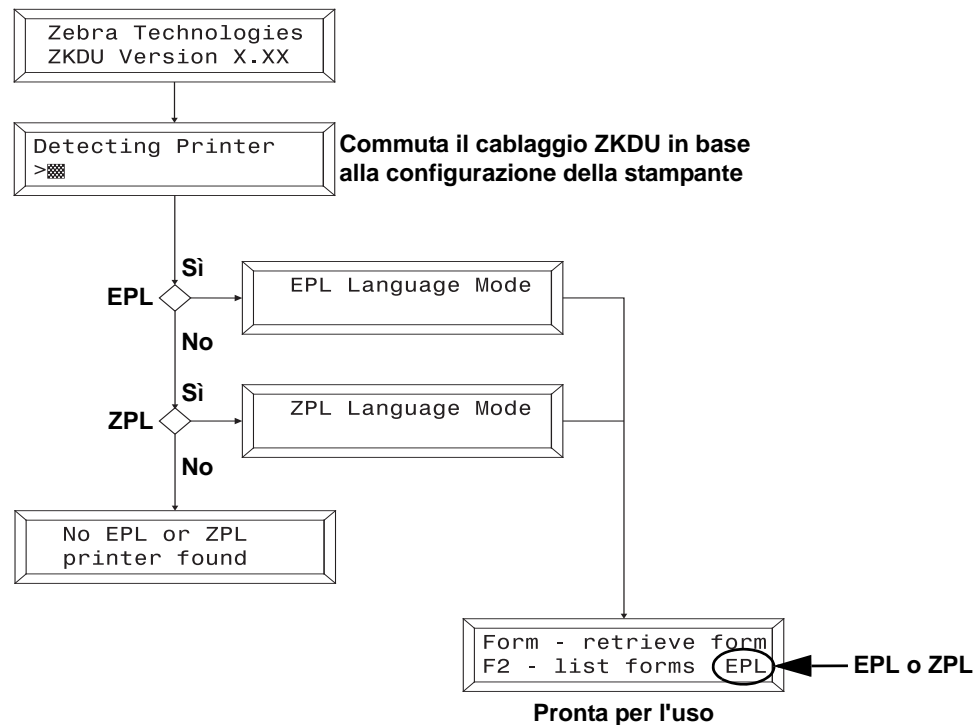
Zebra Technologies
ZKDU Version X.XX

Detecting Printer
>▓

Commuta il cablaggio ZKDU in base alla configurazione della stampante

Sì

EPL

EPL Language Mode

No

Sì

ZPL

ZPL Language Mode

No

No EPL or ZPL printer found

Form - retrieve form
F2 - list forms EPL

EPL o ZPL

Pronta per l'uso